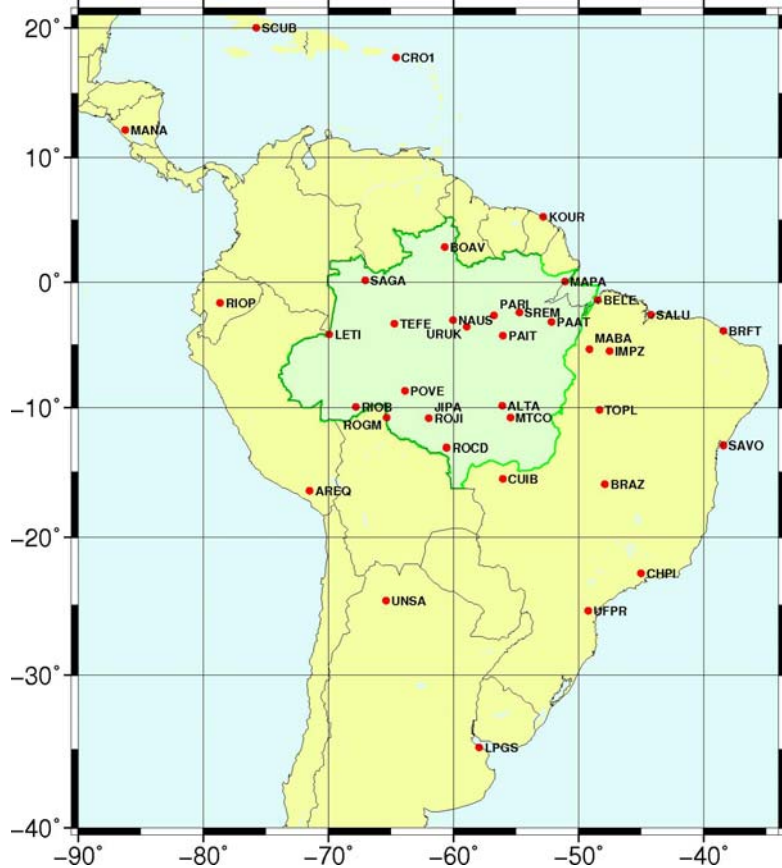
20°
10°
0°
−10°
−20°
−30°
−40°

SCUB
CRO1
MANA
KOUR
BOAV
SAGA
MAPA
RIOP
BELE
PARI
SREM
NAUS
PAAT
SALU
LETI
TEFE
URUK
PAIT
MABA
BRFT
IMPZ
POVE
RIOB
JIPA
ALTA
ROGM
ROJI
MTCO
TOPL
ROCD
SAVO
CUIB
BRAZ
AREQ
CHPI
UNSA
UFPR
LPGS

−90°
−80°
−70°
−60°
−50°
−40°